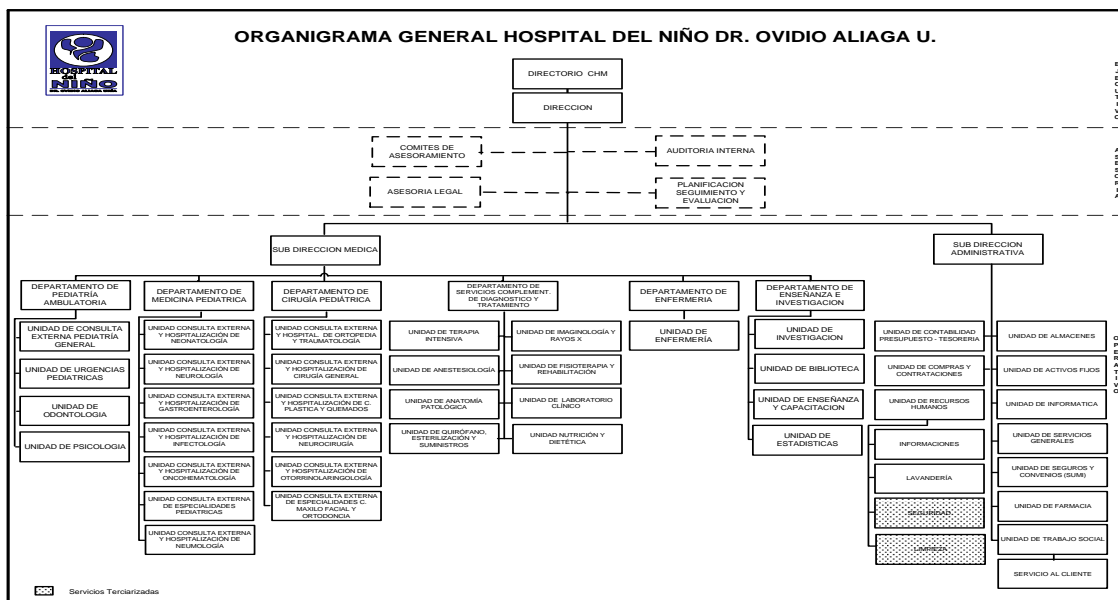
HOSPITAL del NIÑO

ORGANIGRAMA GENERAL HOSPITAL DEL NIÑO DR. OVIDIO ALIAGA U.

DIRECTORIO CHM

DIRECCION

COMITES DE ASESORAMIENTO

AUDITORIA INTERNA

ASESORIA LEGAL

PLANIFICACION SEGUIMIENTO Y EVALUACION

SUB DIRECCION MEDICA

SUB DIRECCION ADMINISTRATIVA

DEPARTAMENTO DE PEDIATRÍA AMBULATORIA

UNIDAD DE CONSULTA EXTERNA PEDIATRÍA GENERAL

UNIDAD DE URGENCIAS PEDIATRICAS

UNIDAD DE ODONTOLOGIA

UNIDAD DE PSICOLOGIA

DEPARTAMENTO DE MEDICINA PEDIATRICA

UNIDAD CONSULTA EXTERNA Y HOSPITALIZACIÓN DE NEONATOLOGÍA

UNIDAD CONSULTA EXTERNA Y HOSPITALIZACIÓN DE NEUROLOGÍA

UNIDAD CONSULTA EXTERNA Y HOSPITALIZACIÓN DE GASTROENTEROLOGÍA

UNIDAD CONSULTA EXTERNA Y HOSPITALIZACIÓN DE INFECTOLOGÍA

UNIDAD CONSULTA EXTERNA Y HOSPITALIZACIÓN DE ONCOHEMATOLOGÍA

UNIDAD CONSULTA EXTERNA DE ESPECIALIDADES PEDIATRICAS

UNIDAD CONSULTA EXTERNA Y HOSPITALIZACIÓN DE NEUMOLOGÍA

DEPARTAMENTO DE CIRUGÍA PEDIÁTRICA

UNIDAD CONSULTA EXTERNA Y HOSPITAL. DE ORTOPEDIA Y TRAUMATOLOGÍA

UNIDAD CONSULTA EXTERNA Y HOSPITALIZACIÓN DE CIRUGÍA GENERAL

UNIDAD CONSULTA EXTERNA Y HOSPITALIZACIÓN DE C. PLASTICA Y QUEMADOS

UNIDAD CONSULTA EXTERNA Y HOSPITALIZACIÓN DE NEUROCIRUGÍA

UNIDAD CONSULTA EXTERNA Y HOSPITALIZACIÓN DE OTORRINOLARINGOLOGÍA

UNIDAD CONSULTA EXTERNA DE ESPECIALIDADES C. MAXILO FACIAL Y ORTODONCIA

DEPARTAMENTO DE SERVICIOS COMPLEMENT. DE DIAGNOSTICO Y TRATAMIENTO

UNIDAD DE TERAPIA INTENSIVA

UNIDAD DE ANESTESIOLOGÍA

UNIDAD DE ANATOMÍA PATOLÓGICA

UNIDAD DE QUIRÓFANO, ESTERILIZACIÓN Y SUMINISTROS

UNIDAD DE IMAGINOLOGÍA Y RAYOS X

UNIDAD DE FISIOTERAPIA Y REHABILITACION

UNIDAD DE LABORATORIO CLÍNICO

UNIDAD NUTRICIÓN Y DIETÉTICA

DEPARTAMENTO DE ENFERMERIA

UNIDAD DE ENFERMERÍA

DEPARTAMENTO DE ENSEÑANZA E INVESTIGACION

UNIDAD DE INVESTIGACION

UNIDAD DE BIBLIOTECA

UNIDAD DE ENSEÑANZA Y CAPACITACION

UNIDAD DE ESTADISTICAS

UNIDAD DE CONTABILIDAD PRESUPUESTO - TESORERIA

UNIDAD DE COMPRAS Y CONTRATACIONES

UNIDAD DE RECURSOS HUMANOS

INFORMACIONES

LAVANDERÍA

SEGURIDAD

LIMPIEZA

UNIDAD DE ALMACENES

UNIDAD DE ACTIVOS FIJOS

UNIDAD DE INFORMATICA

UNIDAD DE SERVICIOS GENERALES

UNIDAD DE SEGUROS Y CONVENIOS (SUMI)

UNIDAD DE FARMACIA

UNIDAD DE TRABAJO SOCIAL

SERVICIO AL CLIENTE

Servicios Terciarizadas